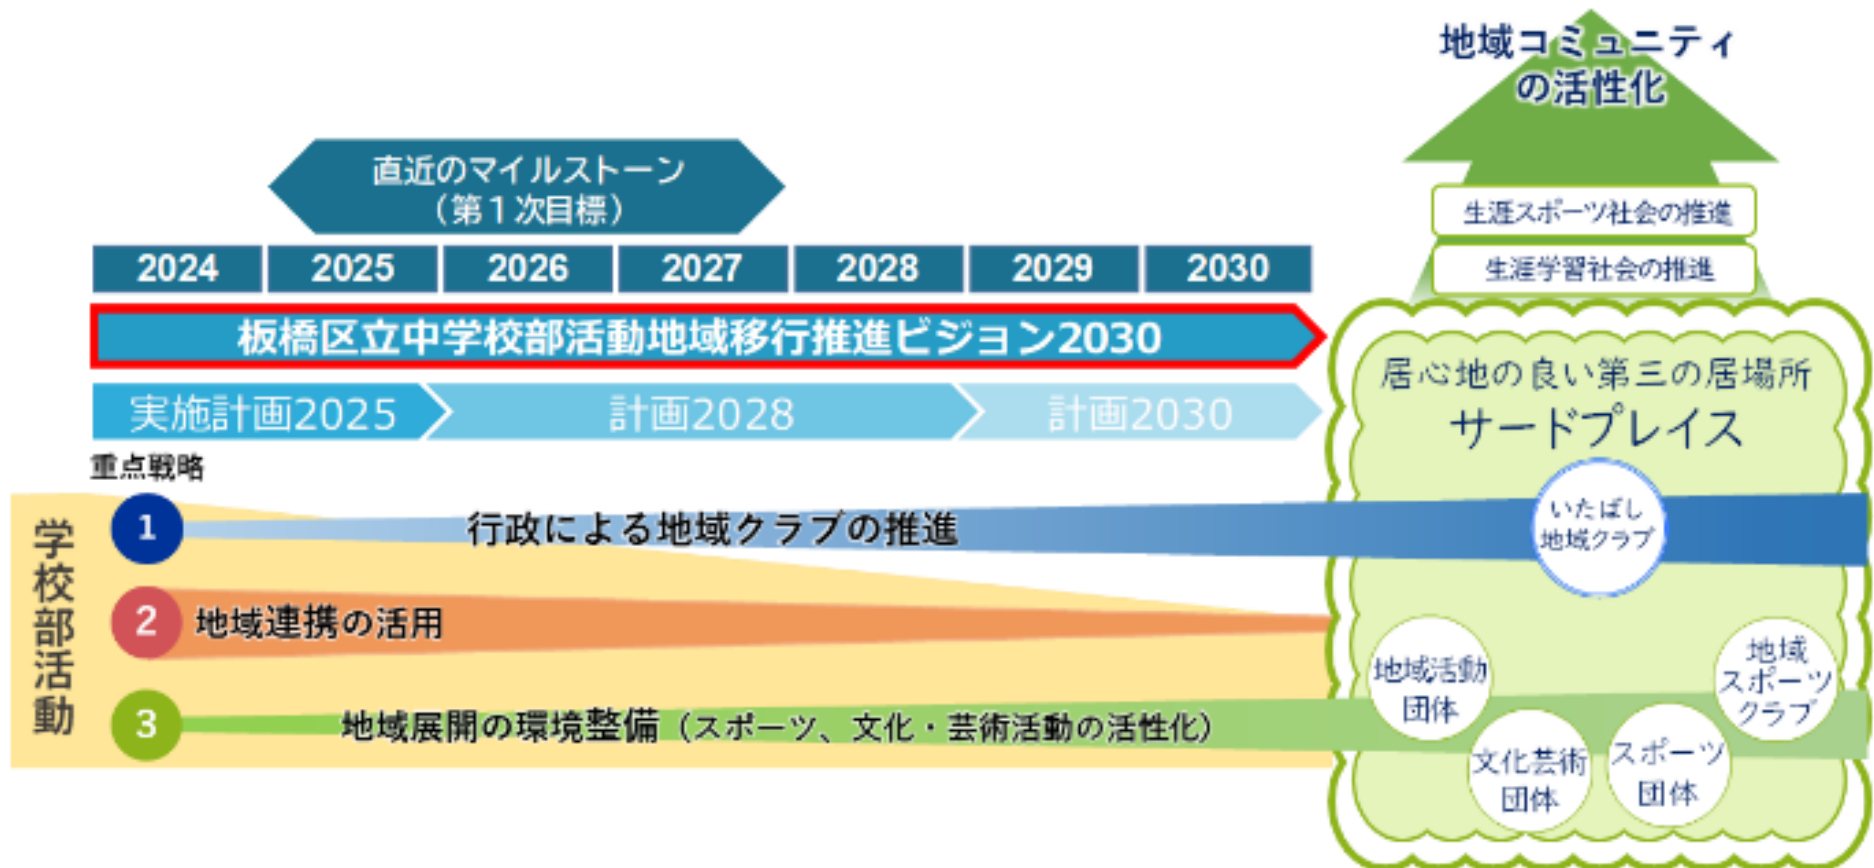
地域コミュニティの活性化

直近のマイルストーン（第１次目標）

| 2024 | 2025 | 2026 | 2027 | 2028 | 2029 | 2030 |
|---|---|---|---|---|---|---|

板橋区立中学校部活動地域移行推進ビジョン2030

実施計画2025
計画2028
計画2030

重点戦略

学校部活動

1 行政による地域クラブの推進

2 地域連携の活用

3 地域展開の環境整備（スポーツ、文化・芸術活動の活性化）

生涯スポーツ社会の推進
生涯学習社会の推進

居心地の良い第三の居場所
サードプレイス

いたばし地域クラブ
地域活動団体
地域スポーツクラブ
文化芸術団体
スポーツ団体